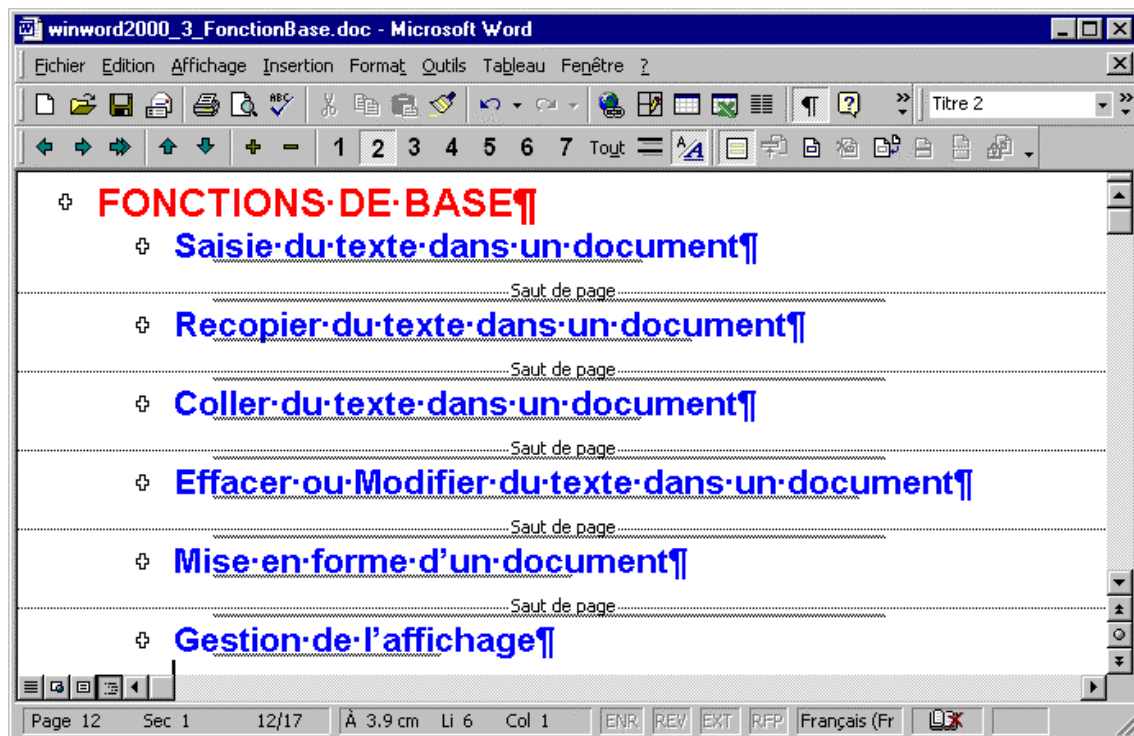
winword2000_3_FonctionBase.doc - Microsoft Word

Fichier Edition Affichage Insertion Format Outils Tableau Fenêtre ?

Titre 2

1 2 3 4 5 6 7 Tout

FONCTIONS·DE·BASE¶

Saisie·du·texte·dans·un·document¶

Saut de page

Recopier·du·texte·dans·un·document¶

Saut de page

Coller·du·texte·dans·un·document¶

Saut de page

Effacer·ou·Modifier·du·texte·dans·un·document¶

Saut de page

Mise·en·forme·d'un·document¶

Saut de page

Gestion·de·l'affichage¶

Page 12 Sec 1 12/17 À 3.9 cm Li 6 Col 1 ENR REV EXT RFP Français (Fr